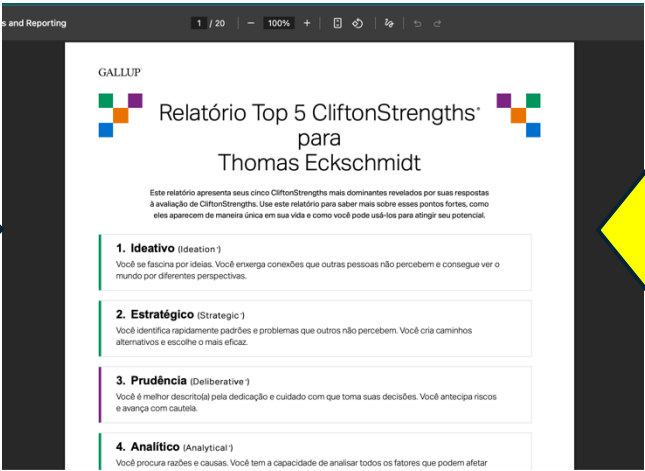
s and Reporting 1 / 20 — 100% +

GALLUP

Relatório Top 5 CliftonStrengths® para Thomas Eckschmidt

Este relatório apresenta seus cinco CliftonStrengths mais dominantes revelados por suas respostas à avaliação de CliftonStrengths. Use este relatório para saber mais sobre esses pontos fortes, como eles aparecem de maneira única em sua vida e como você pode usá-los para atingir seu potencial.

1. Ideativo (Ideation®)
Você se fascina por ideias. Você enxerga conexões que outras pessoas não percebem e consegue ver o mundo por diferentes perspectivas.

2. Estratégico (Strategic®)
Você identifica rapidamente padrões e problemas que outros não percebem. Você cria caminhos alternativos e escolhe o mais eficaz.

3. Prudência (Deliberative®)
Você é melhor descrito(a) pela dedicação e cuidado com que toma suas decisões. Você antecipa riscos e avança com cautela.

4. Analítico (Analytical®)
Você procura razões e causas. Você tem a capacidade de analisar todos os fatores que podem afetar